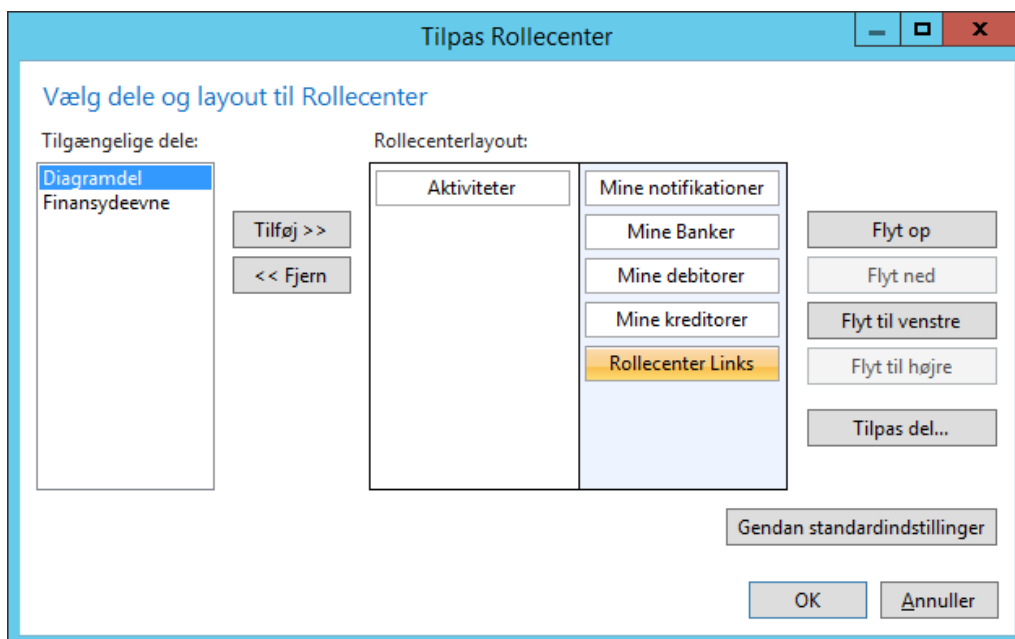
Tilpas Rollecenter

Vælg dele og layout til Rollecenter

Tilgængelige dele:

Diagramdel
Finansydeevne

Tilføj >>

<< Fjern

Rollecenterlayout:

Aktiviteter

Mine notifikationer
Mine Banker
Mine debitorer
Mine kreditorer
Rollecenter Links

Flyt op
Flyt ned
Flyt til venstre
Flyt til højre
Tilpas del...

Gendan standardindstillinger

OK
Annuller